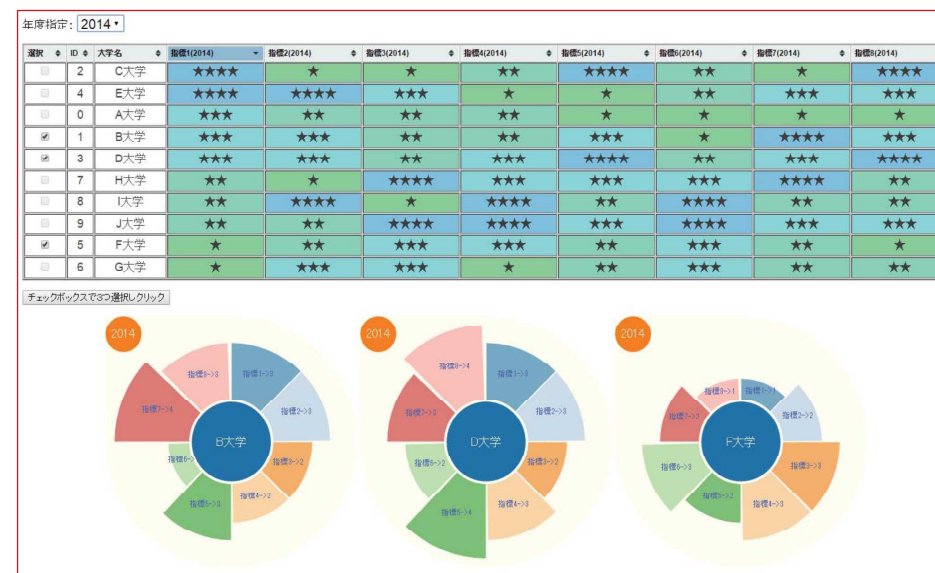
年度指定: 2014

| 選択 | ID | 大学名 | 指標1(2014) | 指標2(2014) | 指標3(2014) | 指標4(2014) | 指標5(2014) | 指標6(2014) | 指標7(2014) | 指標8(2014) |
|---|---|---|---|---|---|---|---|---|---|---|
| ☐ | 2 | C大学 | ★★★★ | ★ | ★ | ★★ | ★★★★ | ★★ | ★ | ★★★★ |
| ☐ | 4 | E大学 | ★★★★ | ★★★★ | ★★★ | ★ | ★ | ★★ | ★★★ | ★★★ |
| ☐ | 0 | A大学 | ★★★ | ★★ | ★★ | ★★ | ★ | ★ | ★ | ★ |
| ☑ | 1 | B大学 | ★★★ | ★★★ | ★★ | ★★ | ★★★ | ★ | ★★★★ | ★★★ |
| ☑ | 3 | D大学 | ★★★ | ★★★ | ★★ | ★★★ | ★★★★ | ★★ | ★★★ | ★★★★ |
| ☐ | 7 | H大学 | ★★ | ★ | ★★★★ | ★★★ | ★★★ | ★★★ | ★★★★ | ★★ |
| ☐ | 8 | I大学 | ★★ | ★★★★ | ★ | ★★★★ | ★★ | ★★★★ | ★★ | ★★ |
| ☐ | 9 | J大学 | ★★ | ★★ | ★★★★ | ★★★★ | ★★★ | ★★★★ | ★★★ | ★★★ |
| ☑ | 5 | F大学 | ★ | ★★ | ★★★ | ★★★ | ★★ | ★★★ | ★★★ | ★ |
| ☐ | 6 | G大学 | ★ | ★★★ | ★★★ | ★ | ★★ | ★★★ | ★★ | ★★ |

チェックボックスで3つ選択しクリック

2014
指標8->3
指標1->3
指標2->3
指標7->4
B大学
指標6->
指標3->2
指標4->2
指標5->3

2014
指標8->4
指標1->3
指標2->3
指標7->3
D大学
指標6->2
指標3->2
指標5->4
指標4->3

2014
指標8->1
指標1->1
指標2->2
指標7->3
F大学
指標6->3
指標3->3
指標5->2
指標4->3